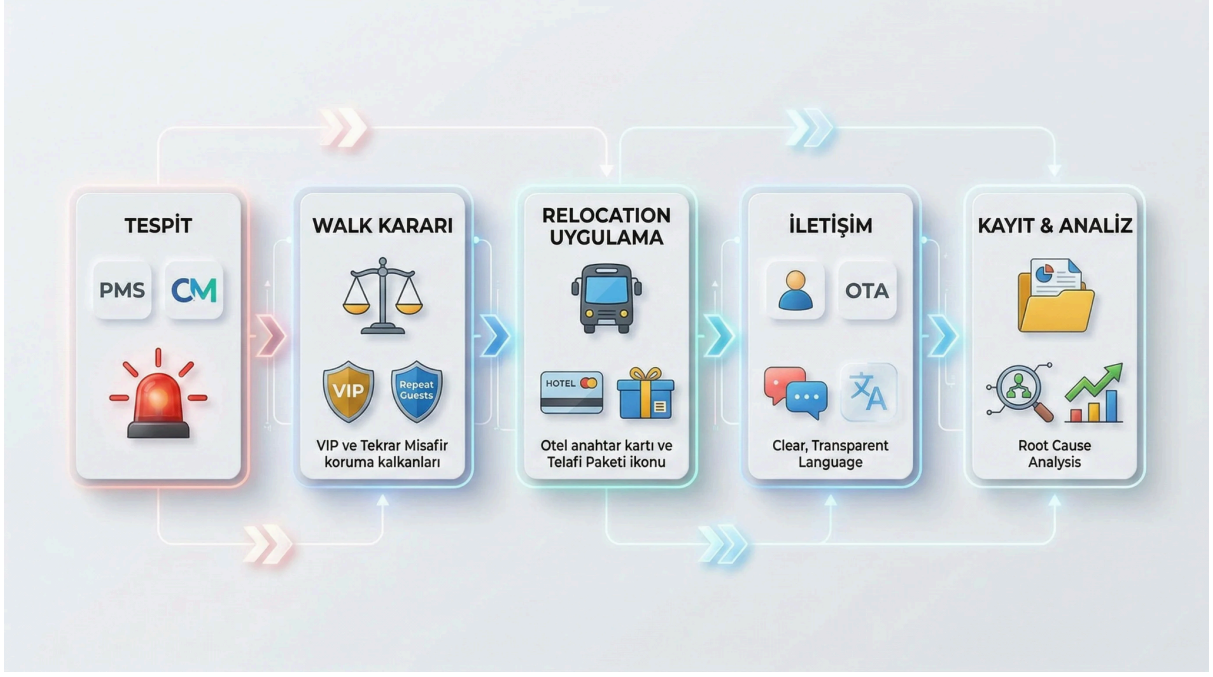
TESPİT

PMS

CM

WALK KARARI

VIP

Repeat Guests

VIP ve Tekrar Misafir koruma kalkanları

RELOCATION UYGULAMA

HOTEL

Otel anahtar kartı ve Telafi Paketi ikonu

İLETİŞİM

OTA

文A

Clear, Transparent Language

KAYIT & ANALİZ

Root Cause Analysis